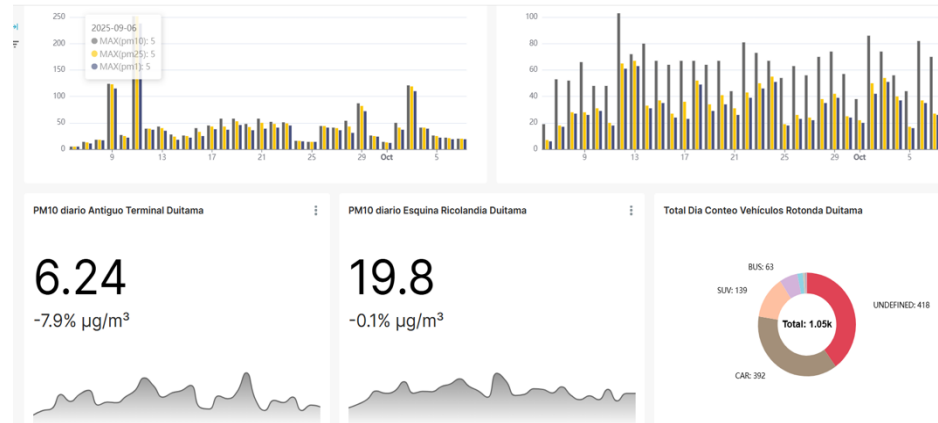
250
200
150
100
50
0

2025-09-06
MAX(pm10): 5
MAX(pm25): 5
MAX(pm1): 5

9 13 17 21 25 29 Oct 5

100
80
60
40
20
0

9 13 17 21 25 29 Oct 5

PM10 diario Antiguo Terminal Duitama

6.24

-7.9% µg/m³

PM10 diario Esquina Ricolandia Duitama

19.8

-0.1% µg/m³

Total Día Conteo Vehículos Rotonda Duitama

BUS: 63
SUV: 139
UNDEFINED: 418
CAR: 392
Total: 1.05k